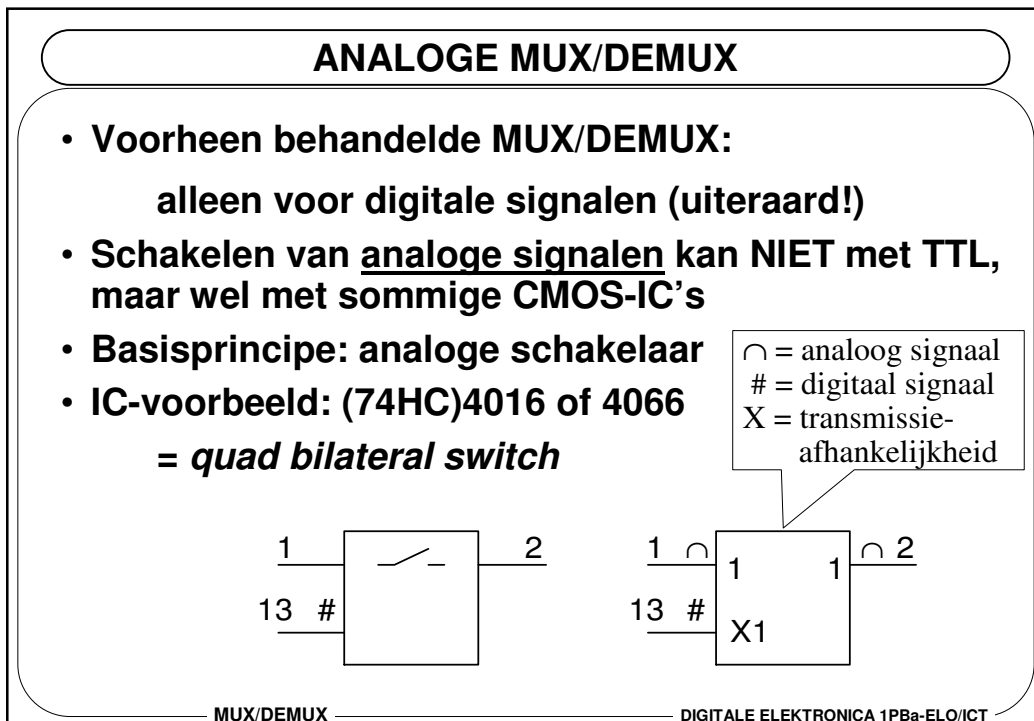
ANALOGE MUX/DEMUX

• Voorheen behandelde MUX/DEMUX:

alleen voor digitale signalen (uiteraard!)

• Schakelen van analoge signalen kan NIET met TTL, maar wel met sommige CMOS-IC's

• Basisprincipe: analoge schakelaar

• IC-voorbeeld: (74HC)4016 of 4066

= *quad bilateral switch*

$\cap$ = analoog signaal
# = digitaal signaal
X = transmissie-afhankelijkheid

1

2

13 #

1 $\cap$

1

1

$\cap$ 2

13 #

X1

MUX/DEMUX

DIGITALE ELEKTRONICA 1PBa-ELO/ICT